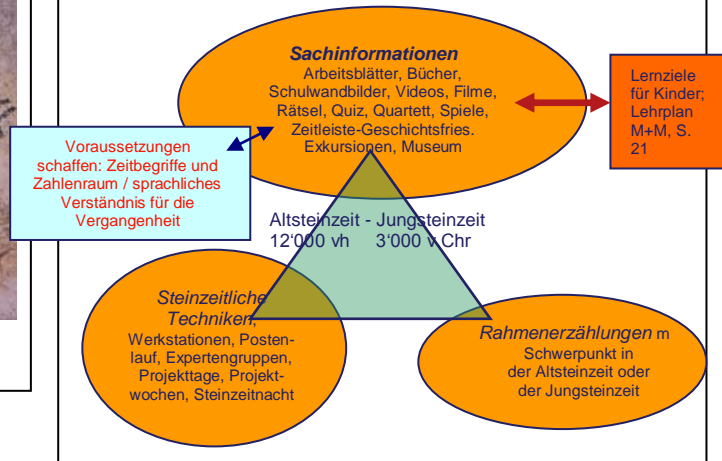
Sachinformationen
Arbeitsblätter, Bücher, Schulwandbilder, Videos, Filme, Rätsel, Quiz, Quartett, Spiele, Zeitleiste-Geschichtsfries. Exkursionen, Museum

Lernziele für Kinder; Lehrplan M+M, S. 21

Voraussetzungen schaffen: Zeitbegriffe und Zahlenraum / sprachliches Verständnis für die Vergangenheit

Altsteinzeit - Jungsteinzeit
12'000 vh 3'000 v Chr

Steinzeitliche Techniken,
Werkstationen, Postenlauf, Expertengruppen, Projekttage, Projektwochen, Steinzeitnacht

Rahmenerzählungen m Schwerpunkt in der Altsteinzeit oder der Jungsteinzeit